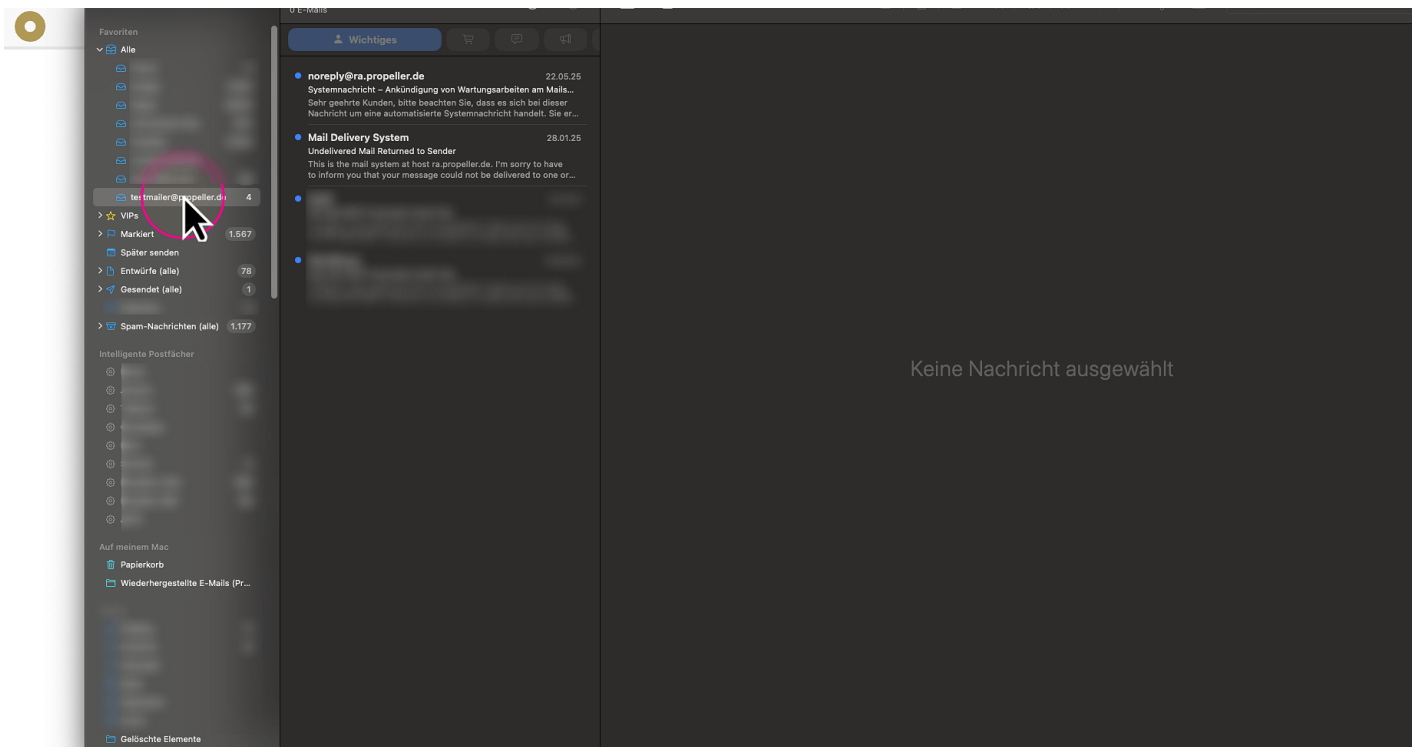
Favoriten
Alle
testmailer@propeller.de 4
VIPs
Markiert 1.567
Später senden
Entwürfe (alle) 78
Gesendet (alle) 1
Spam-Nachrichten (alle) 1.177
Intelligente Postfächer
Auf meinem Mac
Papierkorb
Wiederhergestellte E-Mails (Pr...
Gelöschte Elemente

0 E-Mails
Wichtiges

noreply@ra.propeller.de 22.05.25
Systemnachricht – Ankündigung von Wartungsarbeiten am Mails...
Sehr geehrte Kunden, bitte beachten Sie, dass es sich bei dieser Nachricht um eine automatisierte Systemnachricht handelt. Sie er...

Mail Delivery System 28.01.25
Undelivered Mail Returned to Sender
This is the mail system at host ra.propeller.de. I'm sorry to have to inform you that your message could not be delivered to one or...

Keine Nachricht ausgewählt